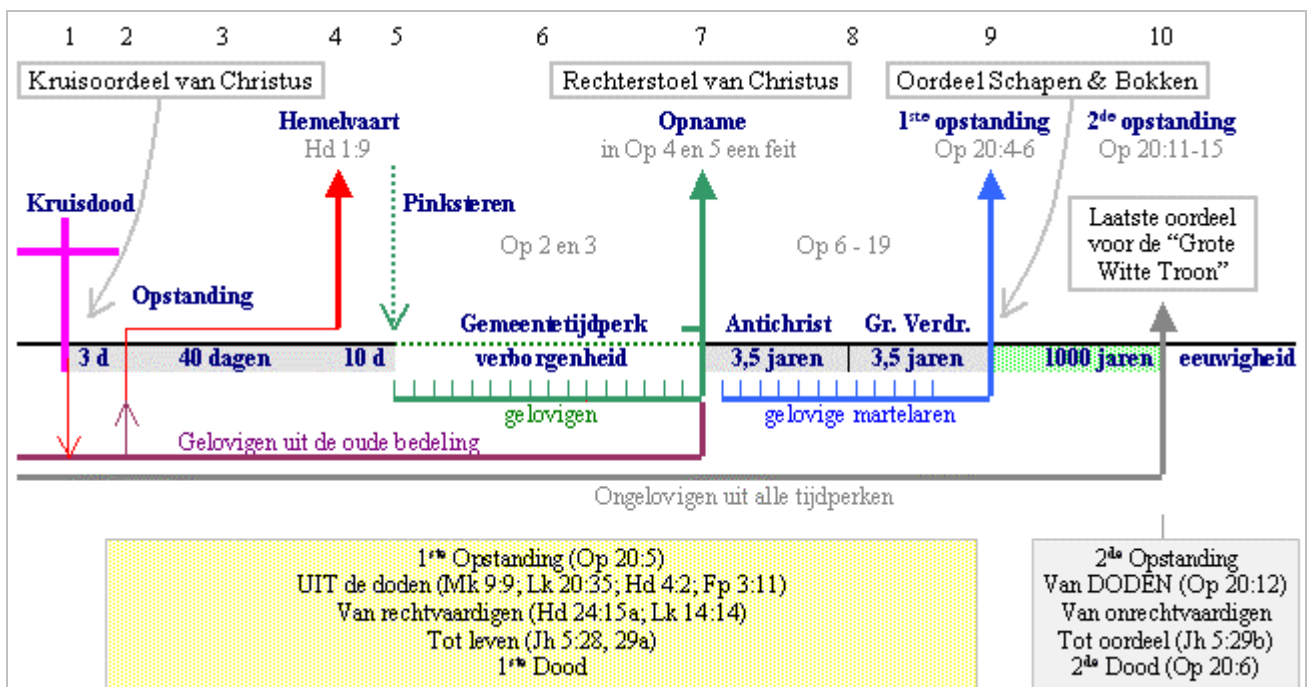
1 2 3 4 5 6 7 8 9 10

Kruisoordeel van Christus

Rechterstoel van Christus

Oordeel Schapen & Bokken

Hemelvaart
Hd 1:9

Opname
in Op 4 en 5 een feit

1$^{ste}$ opstanding
Op 20:4-6

2$^{de}$ opstanding
Op 20:11-15

Kruisdood

Pinksteren

Op 2 en 3

Op 6 - 19

Laatste oordeel voor de "Grote Witte Troon"

Opstanding

Gemeentetijdperk

Antichrist

Gr. Verdr.

3 d

40 dagen

10 d

verborgenheid

3,5 jaren

3,5 jaren

1000 jaren

eeuwigheid

gelovigen

gelovige martelaren

Gelovigen uit de oude bedeling

Ongelovigen uit alle tijdperken

1$^{ste}$ Opstanding (Op 20:5)
UIT de doden (Mk 9:9; Lk 20:35; Hd 4:2; Fp 3:11)
Van rechtvaardigen (Hd 24:15a; Lk 14:14)
Tot leven (Jh 5:28, 29a)
1$^{ste}$ Dood

2$^{de}$ Opstanding
Van DODEN (Op 20:12)
Van onrechtvaardigen
Tot oordeel (Jh 5:29b)
2$^{de}$ Dood (Op 20:6)